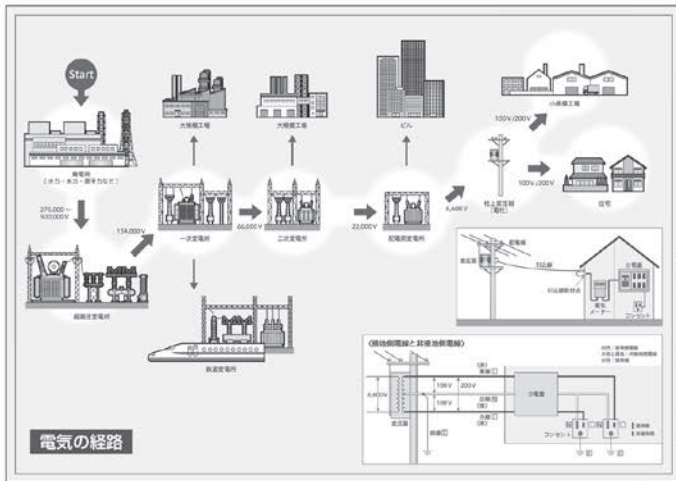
Start

発電所
（水力・火力・原子力など）

275,000～500,000V

超高圧変電所

154,000V

大規模工場

一次変電所

鉄道変電所

66,000V

大規模工場

二次変電所

22,000V

ビル

配電用変電所

6,600V

柱上変圧器
（電柱）

100V/200V

小規模工場

100V/200V

住宅

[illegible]

《接地側電線と非接地側電線》

6,600V

100V

100V

200V

分電盤

コンセント

電気の経路